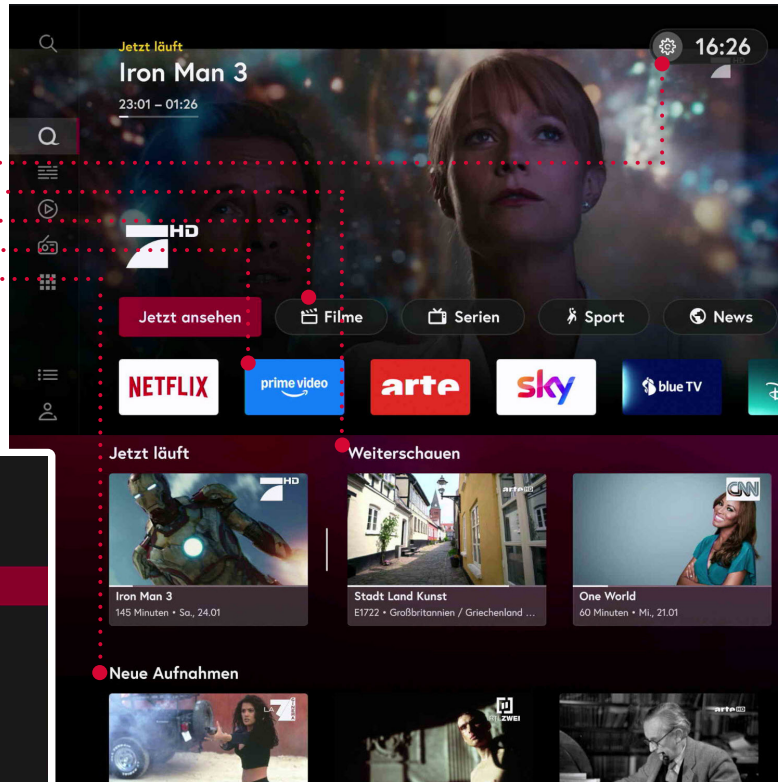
Jetzt läuft
Iron Man 3
23:01 – 01:26

16:26

HD

Jetzt ansehen
Filme
Serien
Sport
News

NETFLIX
prime video
arte
sky
blue TV

Jetzt läuft
Weiterschauen

Iron Man 3
145 Minuten • Sa., 24.01

Stadt Land Kunst
E1722 • Großbritannien / Griechenland ...

One World
60 Minuten • Mi., 21.01

Neue Aufnahmen